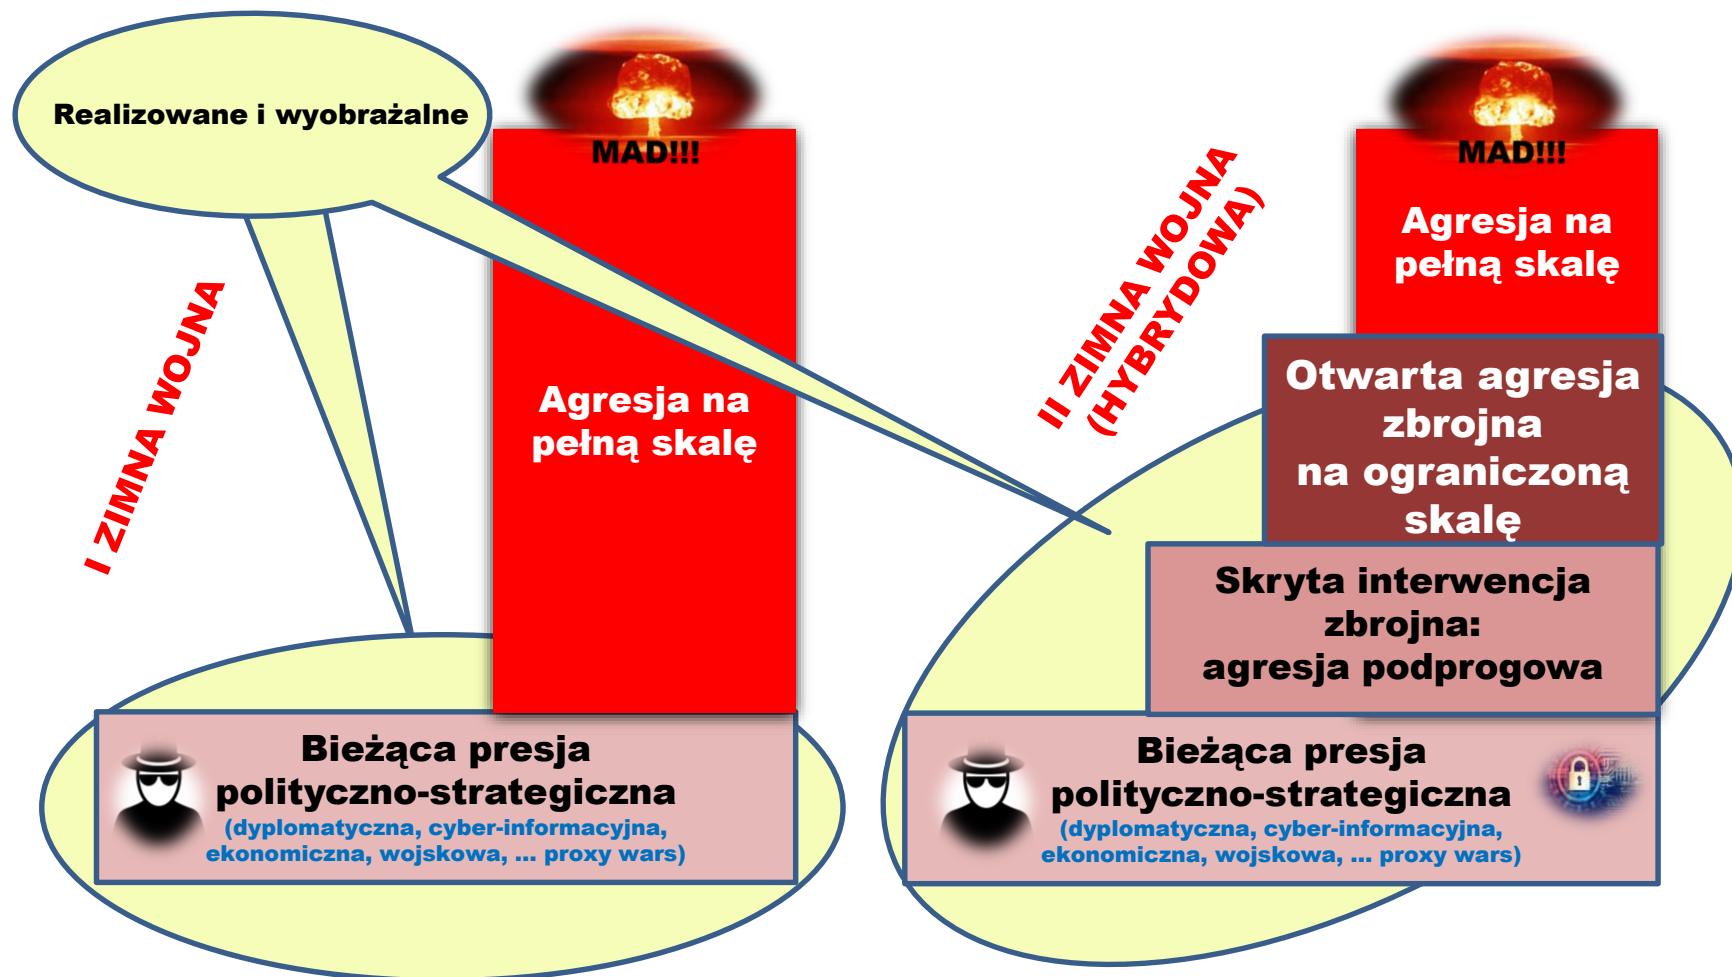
Realizowane i wyobrażalne

MAD!!!

Agresja na pełną skalę

I ZIMNA WOJNA

Bieżąca presja polityczno-strategiczna
(dyplomatyczna, cyber-informacyjna, ekonomiczna, wojskowa, ... proxy wars)

II ZIMNA WOJNA (HYBRYDOWA)

MAD!!!

Agresja na pełną skalę

Otwarta agresja zbrojna na ograniczoną skalę

Skryta interwencja zbrojna: agresja podprogowa

Bieżąca presja polityczno-strategiczna
(dyplomatyczna, cyber-informacyjna, ekonomiczna, wojskowa, ... proxy wars)